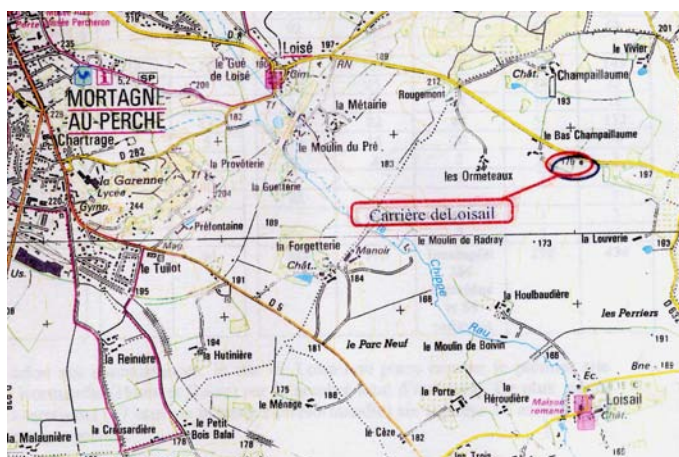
Loisé
le Gué de Loisé
MORTAGNE AU-PERCHE
Chartrage
D 282
la Garenne
Lycée
Gymn.
244
200
182
la Métairie
le Moulin du Pré
la Provôterie
204
la Guettière
Rougemont
212
le Vivier
Champaillaume
Chât.
193
le Bas Champaillaume
179
197
les Ormeteaux
183
Carrière deLoisail
Préfontaine
189
la Forgetterie
Manoir
le Moulin de Radray
173
la Louverie
193
Chât.
184
le Tuilot
195
Us.
191
188
la Houlbaudière
les Perriers
191
la Reinière
194
la Hutinière
181
le Parc Neuf
le Moulin de Boivin
186
Rau
Chippe
175
le Ménage
la Porte
la Héroudière
Loisail
Chât.
Maison romane
Bne 189
la Malaunière
la Croisardière
le Petit Bois Balai
178
le Câze
182
201
5.2
SP